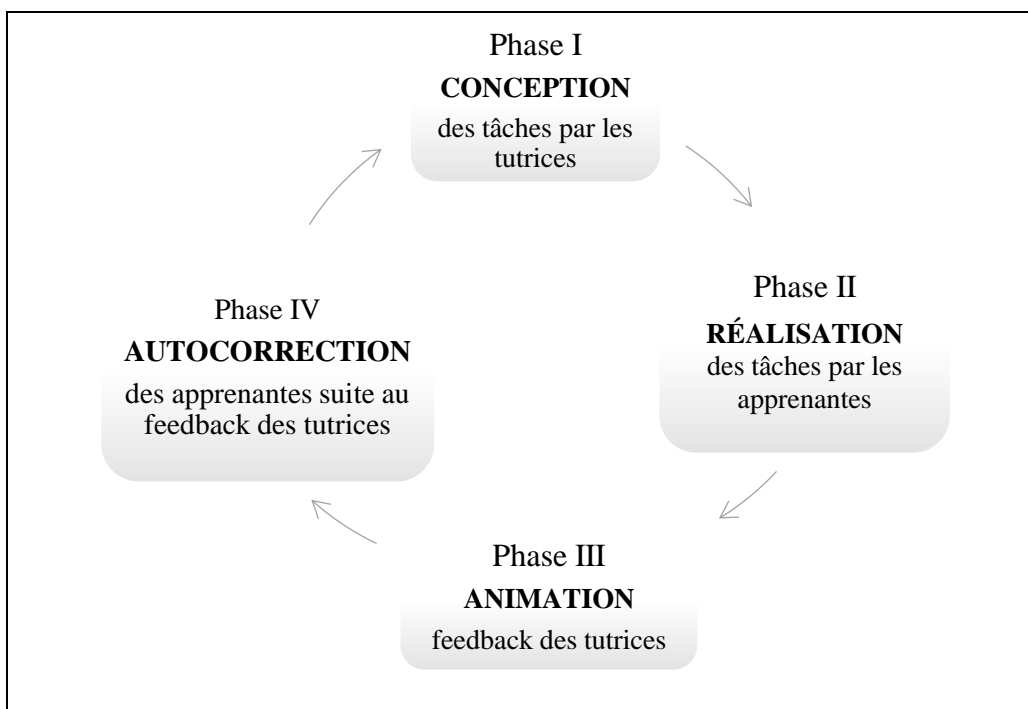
Phase I
**CONCEPTION**
des tâches par les tutrices

Phase II
**RÉALISATION**
des tâches par les apprenantes

Phase III
**ANIMATION**
feedback des tutrices

Phase IV
**AUTOCORRECTION**
des apprenantes suite au feedback des tutrices